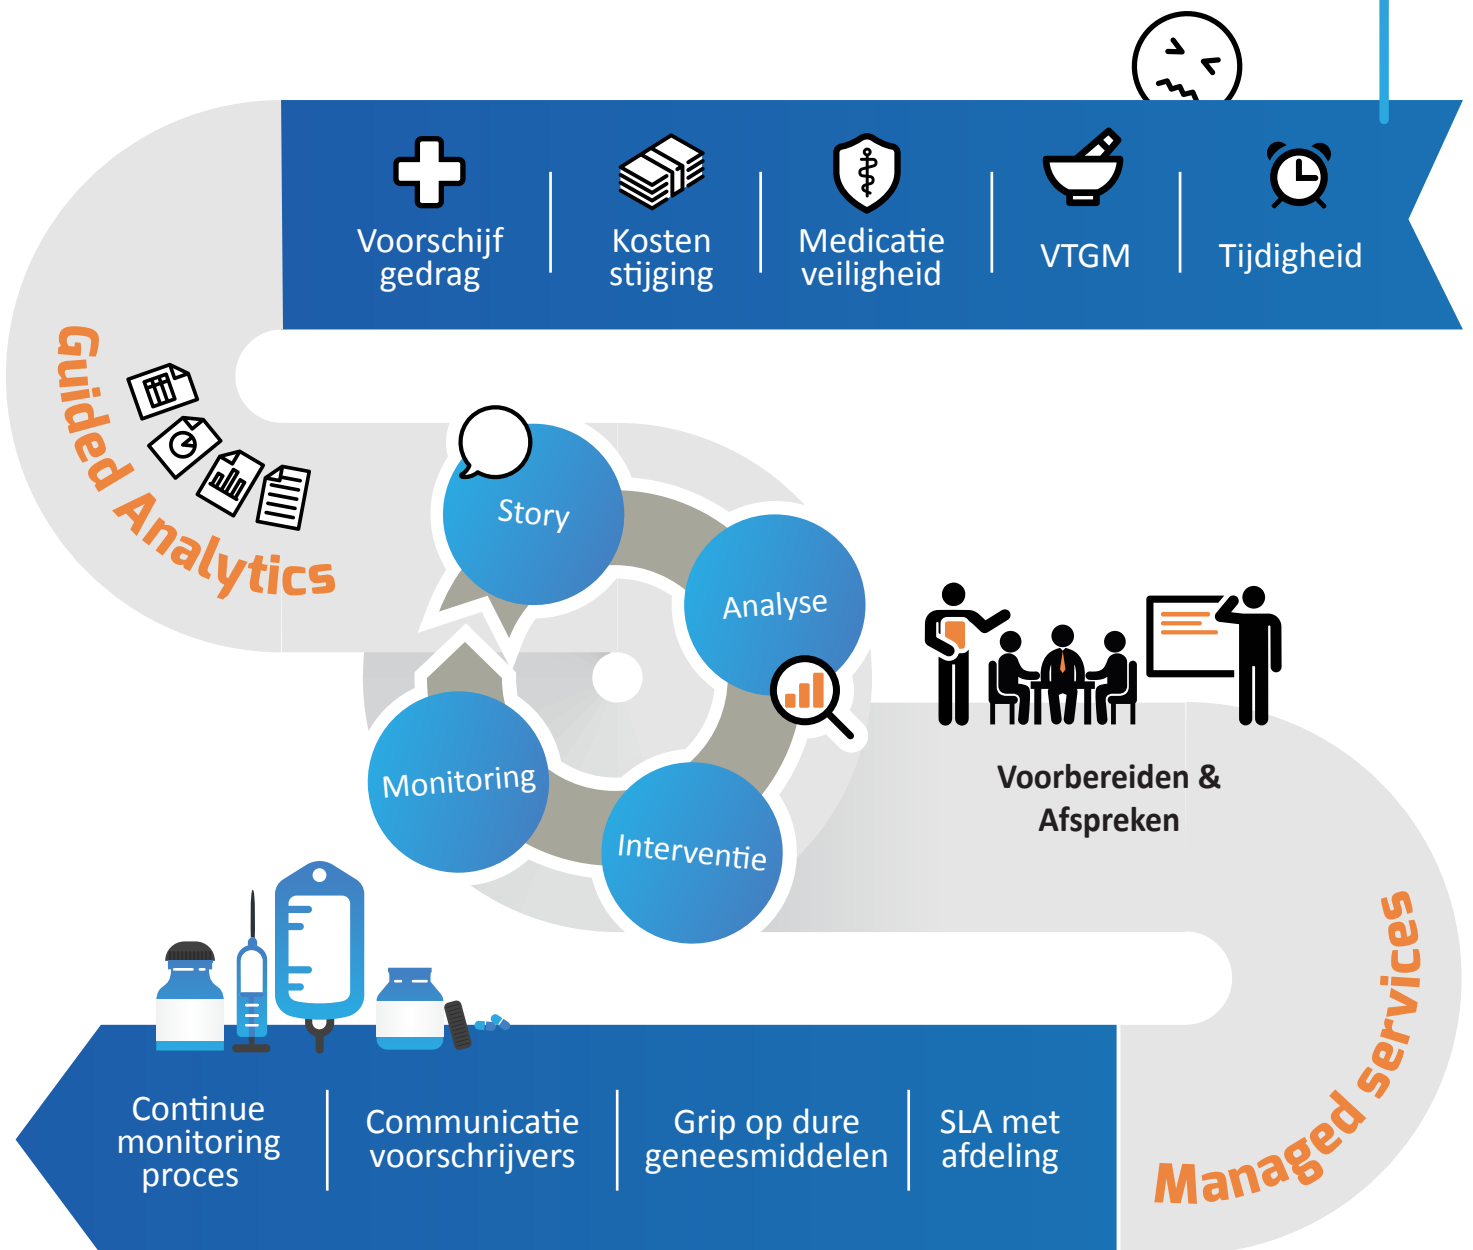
Voorschijf gedrag

Kosten stijging

Medicatie veiligheid

VTGM

Tijdigheid

Guided Analytics

Story

Analyse

Monitoring

Interventie

Voorbereiden & Afspreken

Managed services

Continue monitoring proces

Communicatie voorschrijvers

Grip op dure geneesmiddelen

SLA met afdeling